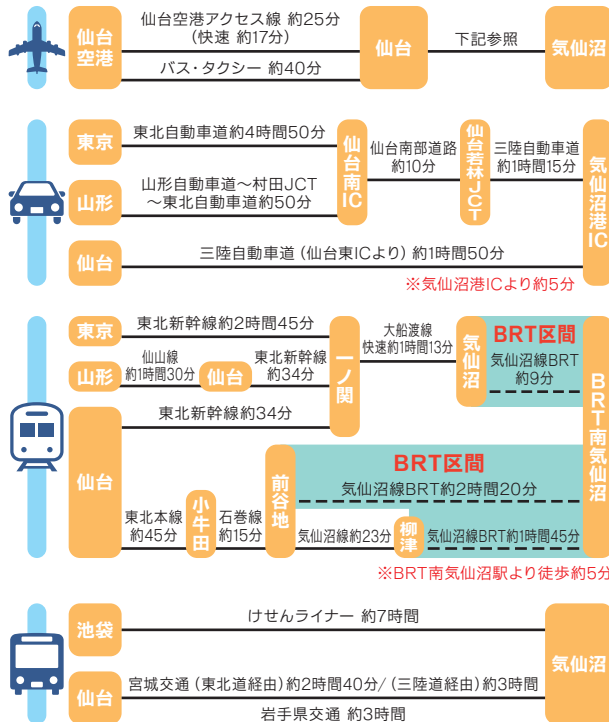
仙台空港

仙台空港アクセス線 約25分
（快速 約17分）

バス・タクシー 約40分

仙台

下記参照

気仙沼

東京

東北自動車道約4時間50分

山形

山形自動車道～村田JCT
～東北自動車道約50分

仙台南IC

仙台南部道路
約10分

仙台若林JCT

三陸自動車道
約1時間15分

気仙沼港IC

仙台

三陸自動車道（仙台東ICより）約1時間50分

※気仙沼港ICより約5分

東京

東北新幹線約2時間45分

山形

仙山線
約1時間30分

仙台

東北新幹線
約34分

一ノ関

大船渡線
快速約1時間13分

気仙沼

BRT区間

気仙沼線BRT
約9分

BRT南気仙沼

仙台

東北新幹線約34分

BRT区間

気仙沼線BRT約2時間20分

東北本線
約45分

小牛田

石巻線
約15分

前谷地

気仙沼線約23分

柳津

気仙沼線BRT約1時間45分

※BRT南気仙沼駅より徒歩約5分

池袋

けせんライナー 約7時間

気仙沼

仙台

宮城交通（東北道経由）約2時間40分/（三陸道経由）約3時間

岩手県交通 約3時間